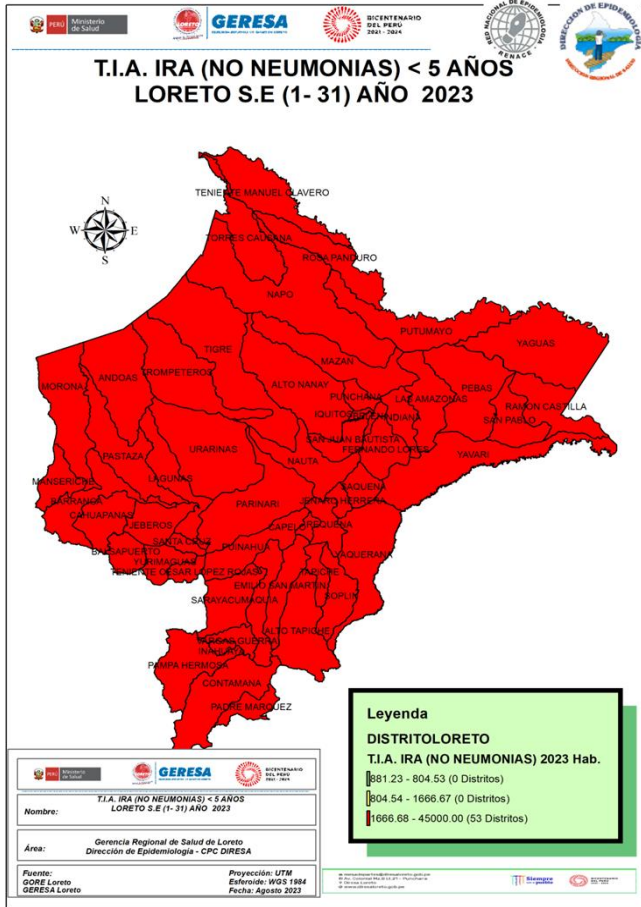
PERÚ Ministerio de Salud
GERESA
BICENTENARIO DEL PERÚ 2021 - 2024
RED NACIONAL DE EPIDEMIOLOGÍA RENACE
DIRECCIÓN DE EPIDEMIOLOGÍA

T.I.A. IRA (NO NEUMONIAS) < 5 AÑOS
LORETO S.E (1- 31) AÑO 2023

N
W E
S

TENIENTE MANUEL CLAVERO
TORRES CAUSANA
ROSA PANDURO
NAPO
PUTUMAYO
YAGUAS
TIGRE
MAZAN
MORONA
ANDOAS
TROMPETEROS
ALTO NANAY
PUNCHANA
LAS AMAZONAS
PEBAS
RAMON CASTILLA
IQUITOS
BELEN
INDIANA
SAN PABLO
PASTAZA
URARINAS
SAN JUAN BAUTISTA
FERNANDO LORES
YAVARI
MANSERICHE
LAGUNAS
NAUTA
SAQUENA
BARRANCA
PARINARI
JENARO HERRERA
CAHUAPANAS
JEBEROS
CAPELO
REQUENA
BALSAPUERTO
SANTA CRUZ
YURIMAGUAS
PUINAHUA
YAQUERANA
TENIENTE CESAR LOPEZ ROJAS
TAPICHE
EMILIO SAN MARTIN
SARAYACU
MAQUIA
SOPLIN
ALTO TAPICHE
VARGAS GUERRA
INAHUAYA
PAMPA HERMOSA
CONTAMANA
PADRE MARQUEZ

PERÚ Ministerio de Salud
GERESA
BICENTENARIO DEL PERÚ 2021 - 2024

Nombre: T.I.A. IRA (NO NEUMONIAS) < 5 AÑOS
LORETO S.E (1- 31) AÑO 2023

Área: Gerencia Regional de Salud de Loreto
Dirección de Epidemiología - CPC DIRESA

Fuente: GORE Loreto
GERESA Loreto
Proyección: UTM
Esferoide: WGS 1984
Fecha: Agosto 2023

Leyenda
DISTRITOLORETO
T.I.A. IRA (NO NEUMONIAS) 2023 Hab.
881.23 - 804.53 (0 Distritos)
804.54 - 1666.67 (0 Distritos)
1666.68 - 45000.00 (53 Distritos)

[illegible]
Siempre con el pueblo